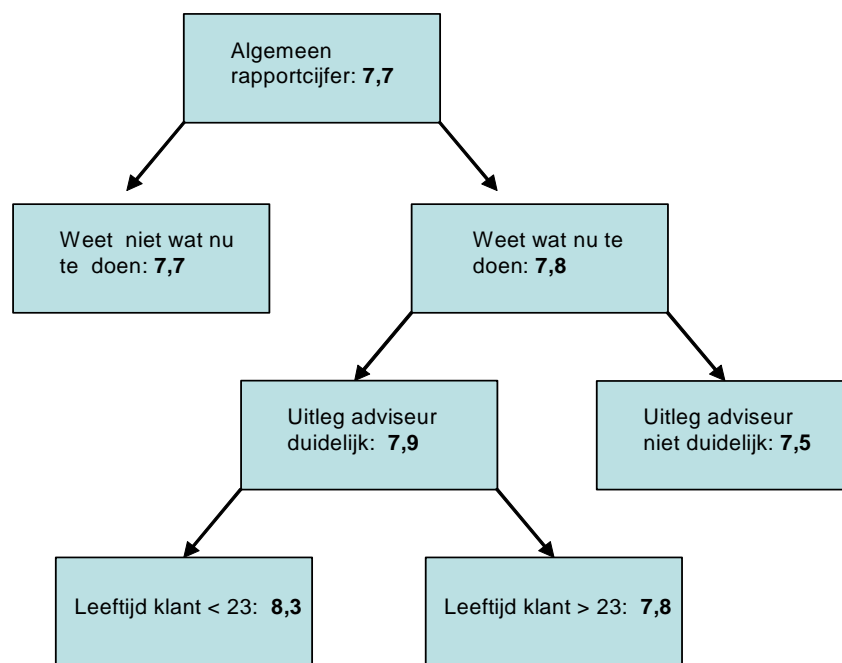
Algemeen rapportcijfer: **7,7**

Weet niet wat nu te doen: **7,7**

Weet wat nu te doen: **7,8**

Uitleg adviseur duidelijk: **7,9**

Uitleg adviseur niet duidelijk: **7,5**

Leeftijd klant < 23: **8,3**

Leeftijd klant > 23: **7,8**